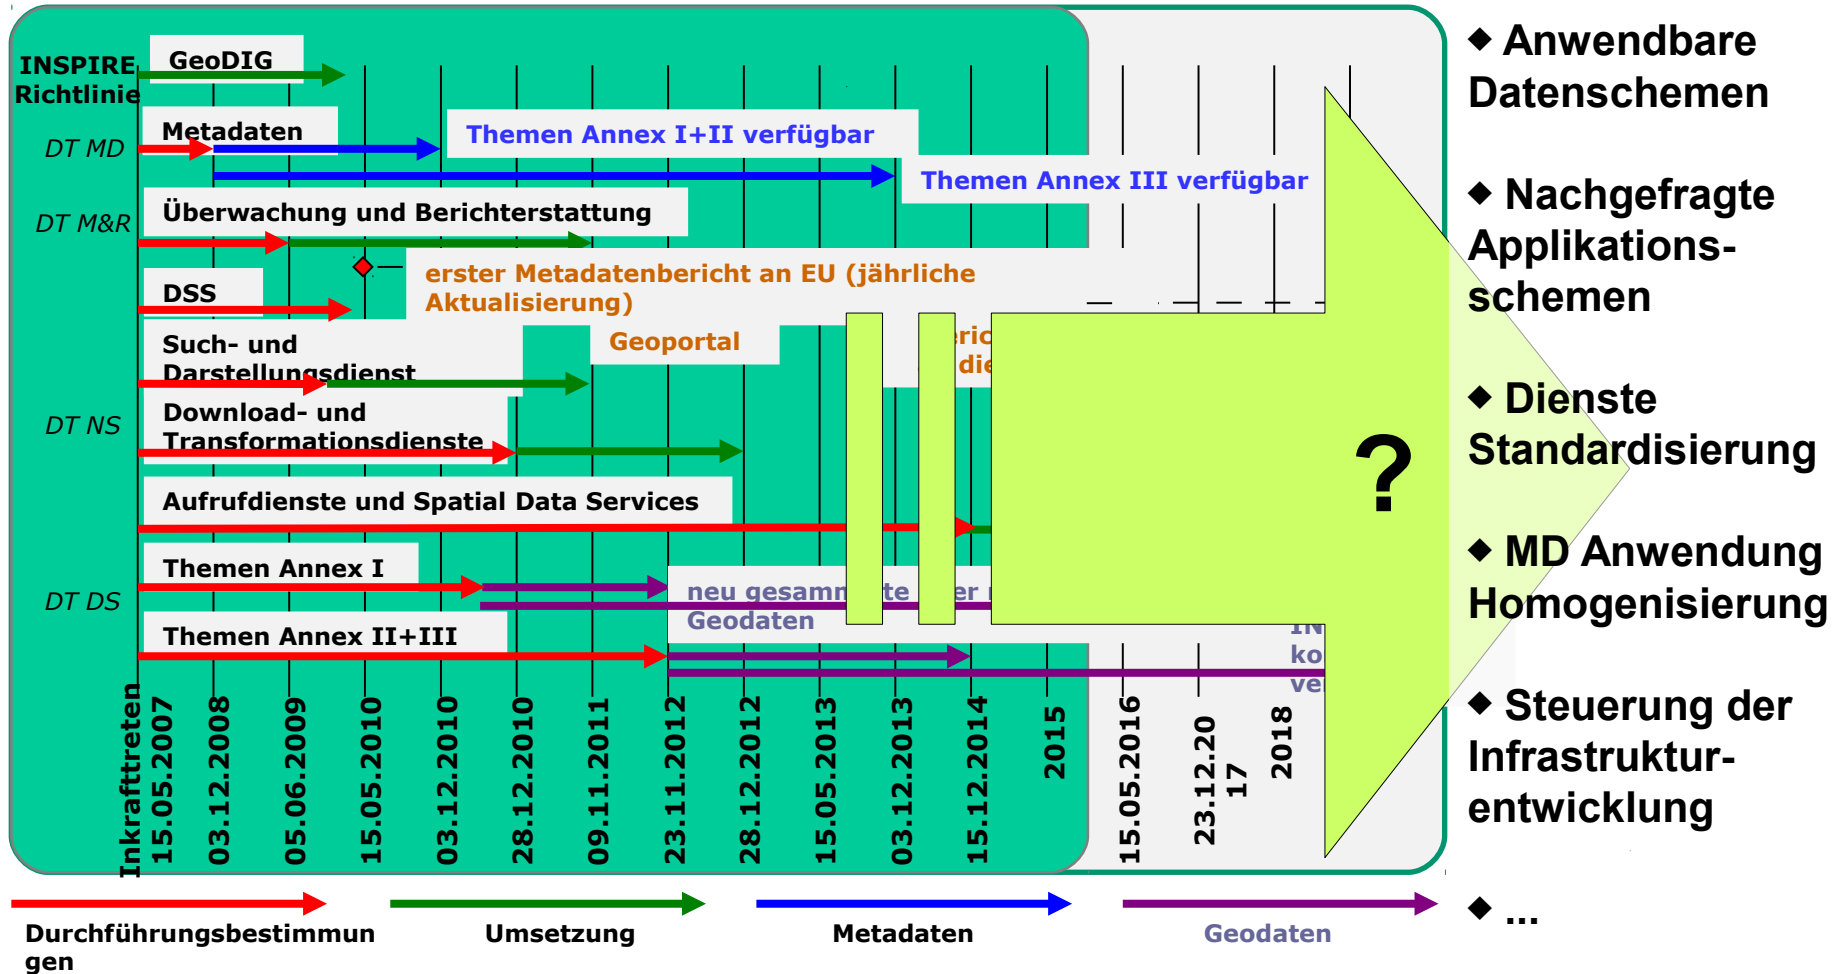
INSPIRE Richtlinie

GeoDIG

DT MD

Metadaten

Themen Annex I+II verfügbar

Themen Annex III verfügbar

DT M&R

Überwachung und Berichterstattung

DSS

erster Metadatenbericht an EU (jährliche Aktualisierung)

Such- und Darstellungsdienst

Geoportal

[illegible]ric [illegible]die

DT NS

Download- und Transformationsdienste

Aufrufdienste und Spatial Data Services

Themen Annex I

DT DS

neu gesamm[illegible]te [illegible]er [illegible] Geodaten

Themen Annex II+III

IN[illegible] ko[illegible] ve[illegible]

?

Inkrafttreten 15.05.2007

03.12.2008

05.06.2009

15.05.2010

03.12.2010

28.12.2010

09.11.2011

23.11.2012

28.12.2012

15.05.2013

03.12.2013

15.12.2014

2015

15.05.2016

23.12.2017

2018

Durchführungsbestimmungen

Umsetzung

Metadaten

Geodaten

◆ Anwendbare Datenschemen

◆ Nachgefragte Applikationsschemen

◆ Dienste Standardisierung

◆ MD Anwendung Homogenisierung

◆ Steuerung der Infrastrukturentwicklung

◆ ...